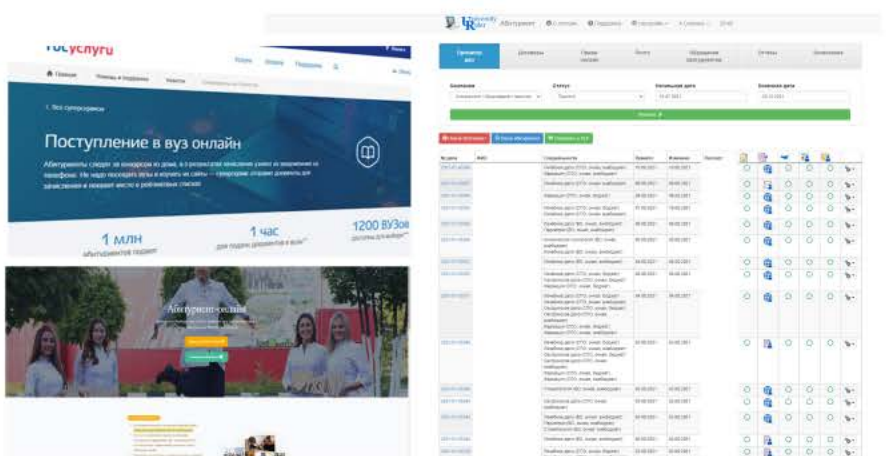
госуслуги

Главная

1. Все суперсервисы

Поступление в вуз онлайн

Абитуриенты следят за конкурсом из дома, а с результатами экзаменов узнают их вовремя на смартфоне. Не надо посещать вузы и ходить их сайты — суперсервис отправит документ для зачисления в ваш вуз и рейтинговые списки

1 млн
абитуриентов подавали

1 час
для подачи документов в вузы

1200 ВУЗов
доступны для выбора

Абитуриент-онлайн

University Rector Абитуриент

Заявления о приеме

Создать заявление

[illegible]